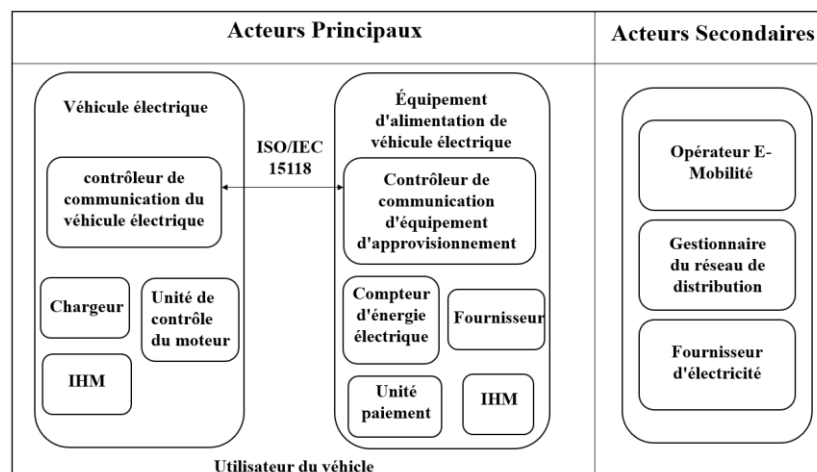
Acteurs Principaux

Acteurs Secondaires

Véhicule électrique

contrôleur de communication du véhicule électrique

Chargeur

Unité de contrôle du moteur

IHM

ISO/IEC 15118

Équipement d'alimentation de véhicule électrique

Contrôleur de communication d'équipement d'approvisionnement

Compteur d'énergie électrique

Fournisseur

Unité paiement

IHM

Opérateur E-Mobilité

Gestionnaire du réseau de distribution

Fournisseur d'électricité

Utilisateur du véhicule